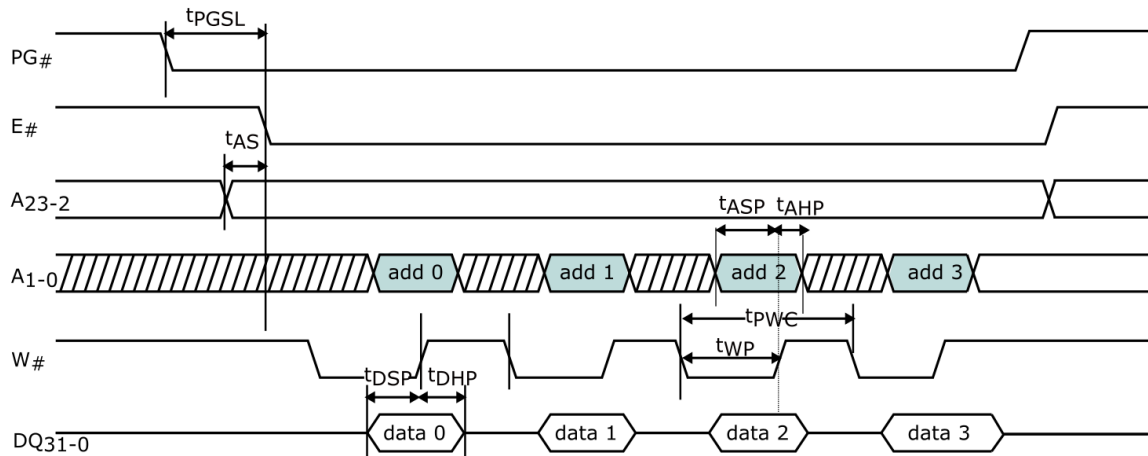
$t_{PGSL}$

$PG_{\#}$

$E_{\#}$

$t_{AS}$

$A_{23-2}$

$t_{ASP}$ $t_{AHP}$

$A_{1-0}$

add 0

add 1

add 2

add 3

$t_{PWC}$

$t_{WP}$

$W_{\#}$

$t_{DSP}$ $t_{DHP}$

$DQ_{31-0}$

data 0

data 1

data 2

data 3